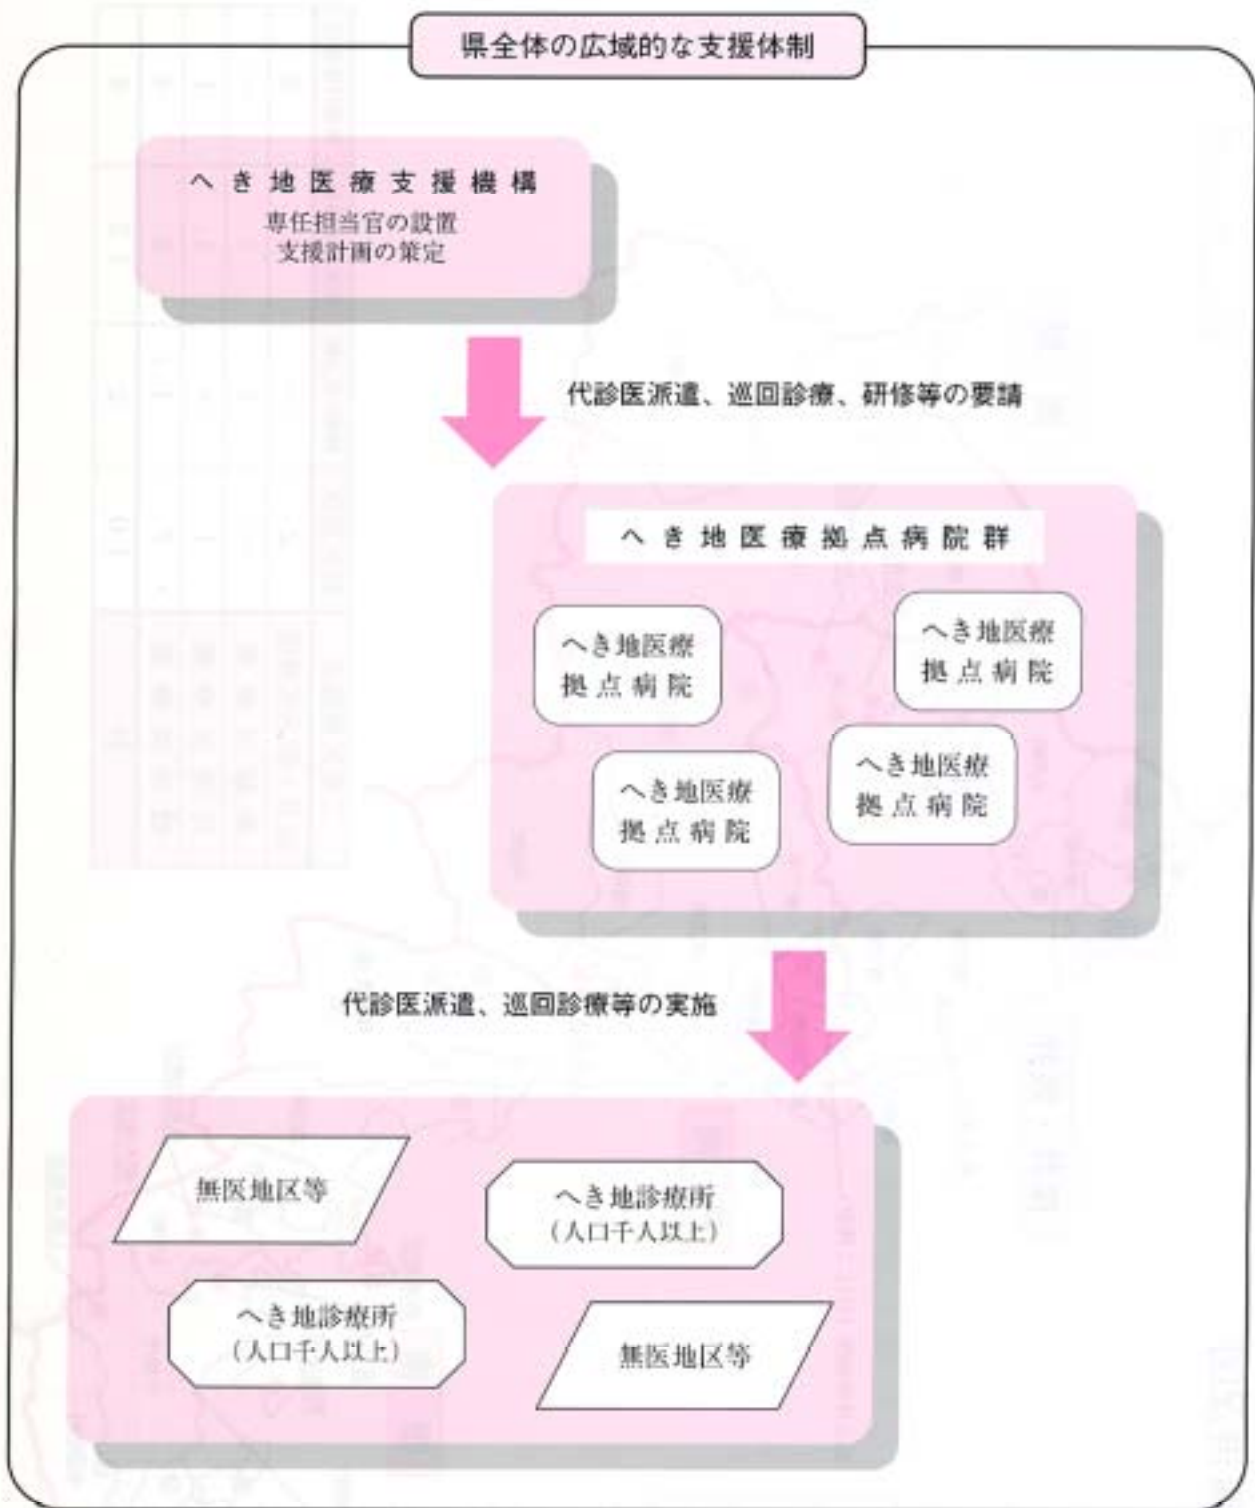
県全体の広域的な支援体制

へき地医療支援機構
専任担当官の設置
支援計画の策定

代診医派遣、巡回診療、研修等の要請

へき地医療拠点病院群

へき地医療
拠点病院

へき地医療
拠点病院

へき地医療
拠点病院

へき地医療
拠点病院

代診医派遣、巡回診療等の実施

無医地区等

へき地診療所
（人口千人以上）

へき地診療所
（人口千人以上）

無医地区等